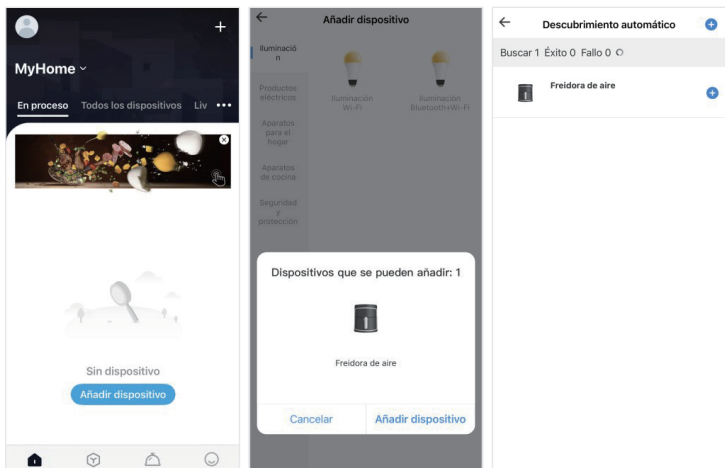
+

MyHome

En proceso Todos los dispositivos Liv •••

Sin dispositivo

Añadir dispositivo

←

Añadir dispositivo

Iluminación

Productos eléctricos

Aparatos para el hogar

Aparatos de cocina

Seguridad y protección

Iluminación Wi-Fi

Iluminación Bluetooth+Wi-Fi

Dispositivos que se pueden añadir: 1

Freidora de aire

Cancelar

Añadir dispositivo

←

Descubrimiento automático

Buscar 1 Éxito 0 Fallo 0

Freidora de aire